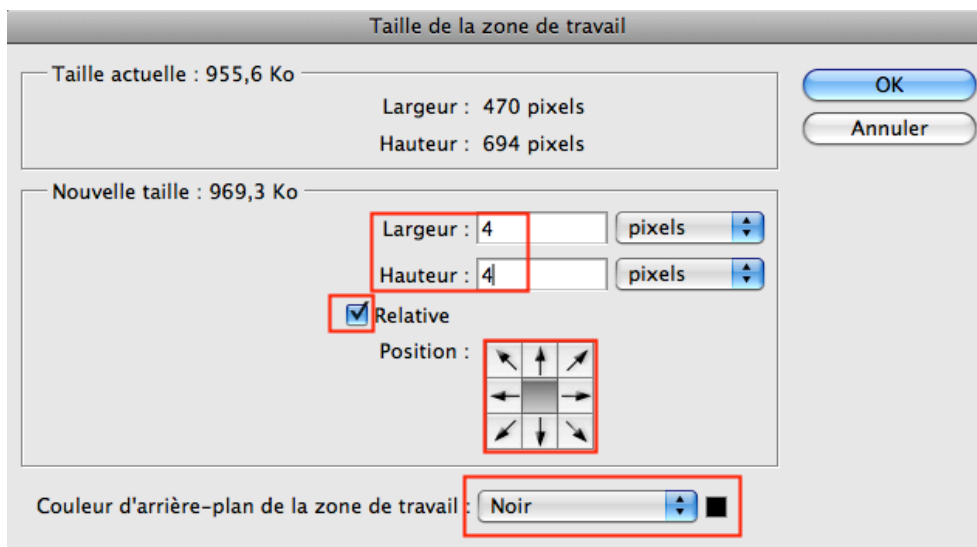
Taille de la zone de travail

Taille actuelle : 955,6 Ko

Largeur : 470 pixels

Hauteur : 694 pixels

OK

Annuler

Nouvelle taille : 969,3 Ko

Largeur : 4 pixels

Hauteur : 4 pixels

Relative

Position :

Couleur d'arrière-plan de la zone de travail : Noir